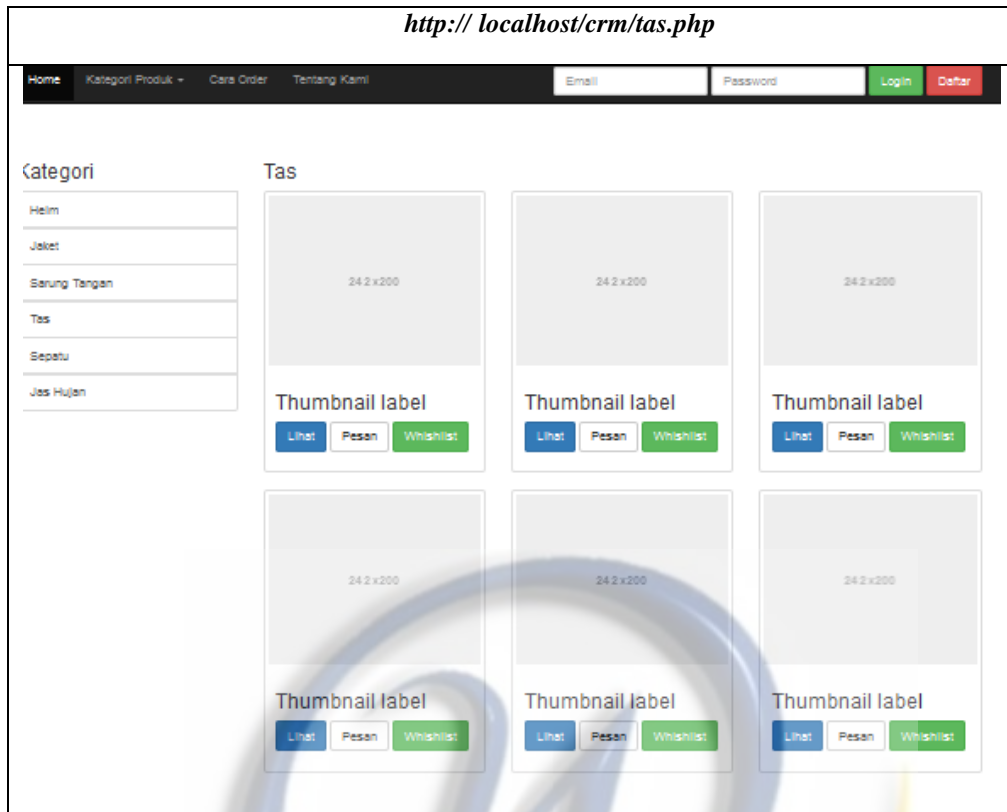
http:// localhost/crm/tas.php

Home Kategori Produk Cara Order Tentang Kami Email Password Login Daftar

Kategori

Helm
Jaket
Sarung Tangan
Tas
Sepatu
Jas Hujan

Tas

242x200
Thumbnail label
Lihat Pesan Whishlist

242x200
Thumbnail label
Lihat Pesan Whishlist

242x200
Thumbnail label
Lihat Pesan Whishlist

242x200
Thumbnail label
Lihat Pesan Whishlist

242x200
Thumbnail label
Lihat Pesan Whishlist

242x200
Thumbnail label
Lihat Pesan Whishlist